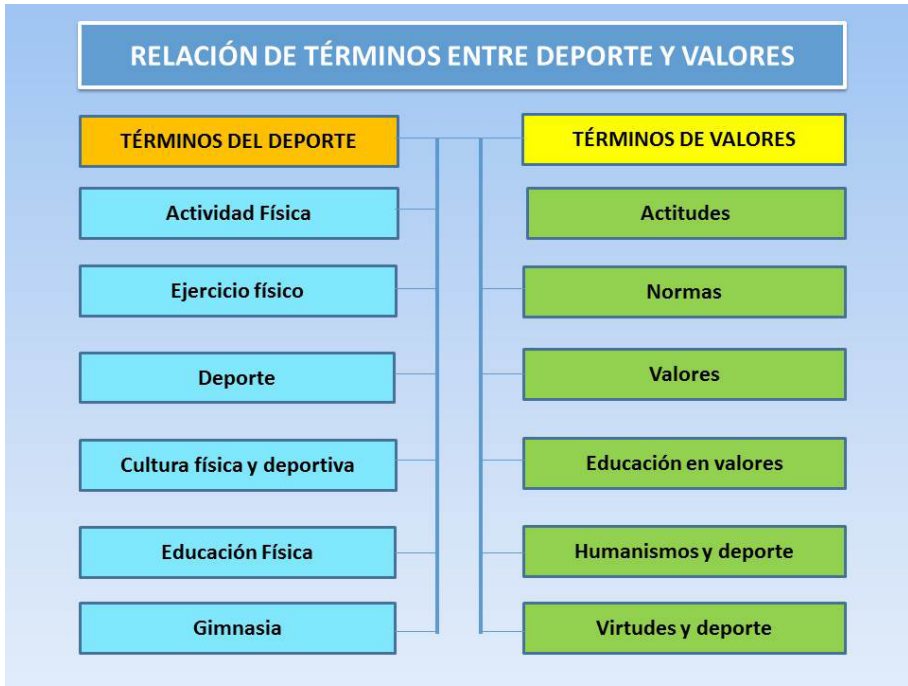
RELACIÓN DE TÉRMINOS ENTRE DEPORTE Y VALORES

TÉRMINOS DEL DEPORTE

Actividad Física

Ejercicio físico

Deporte

Cultura física y deportiva

Educación Física

Gimnasia

TÉRMINOS DE VALORES

Actitudes

Normas

Valores

Educación en valores

Humanismos y deporte

Virtudes y deporte